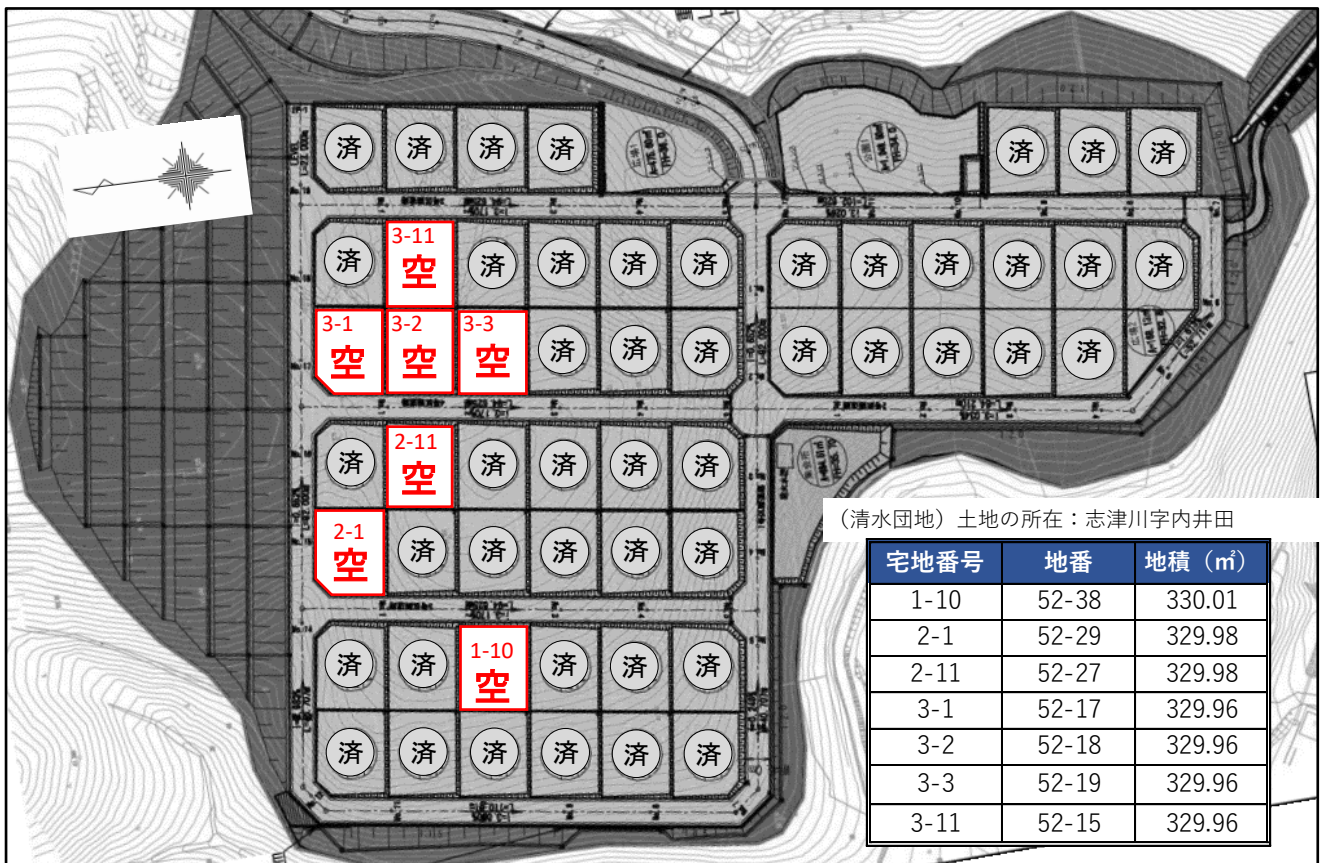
済 済 済 済

済 済 済

済
3-11
空
済 済 済 済

済 済 済 済 済 済

3-1
空
3-2
空
3-3
空
済 済 済

済 済 済 済 済

済
2-11
空
済 済 済 済

2-1
空
済 済 済 済 済

済 済
1-10
空
済 済 済

済 済 済 済 済 済

（清水団地）土地の所在：志津川字内井田

| 宅地番号 | 地番 | 地積（㎡） |
|---|---|---|
| 1-10 | 52-38 | 330.01 |
| 2-1 | 52-29 | 329.98 |
| 2-11 | 52-27 | 329.98 |
| 3-1 | 52-17 | 329.96 |
| 3-2 | 52-18 | 329.96 |
| 3-3 | 52-19 | 329.96 |
| 3-11 | 52-15 | 329.96 |